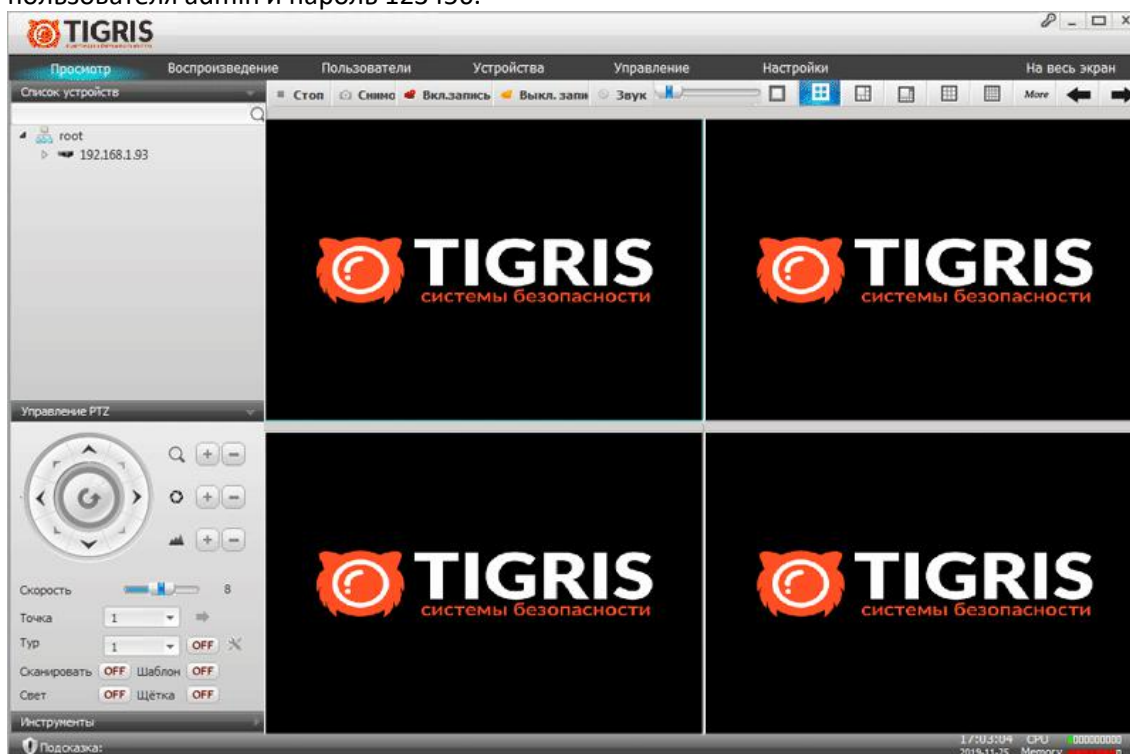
пользователя admin и пароль 123456.

TIGRIS

Просмотр Воспроизведение Пользователи Устройства Управление Настройки На весь экран

Список устройств

root
192.168.1.93

Стоп Снимо Вкл.запись Выкл. запи Звук More

TIGRIS
системы безопасности

TIGRIS
системы безопасности

TIGRIS
системы безопасности

TIGRIS
системы безопасности

Управление PTZ

Скорость 8
Точка 1
Тур 1 OFF
Сканировать OFF Шаблон OFF
Свет OFF Щётка OFF

Инструменты

Подсказка:

17:03:04 CPU
2019-11-25 Memory